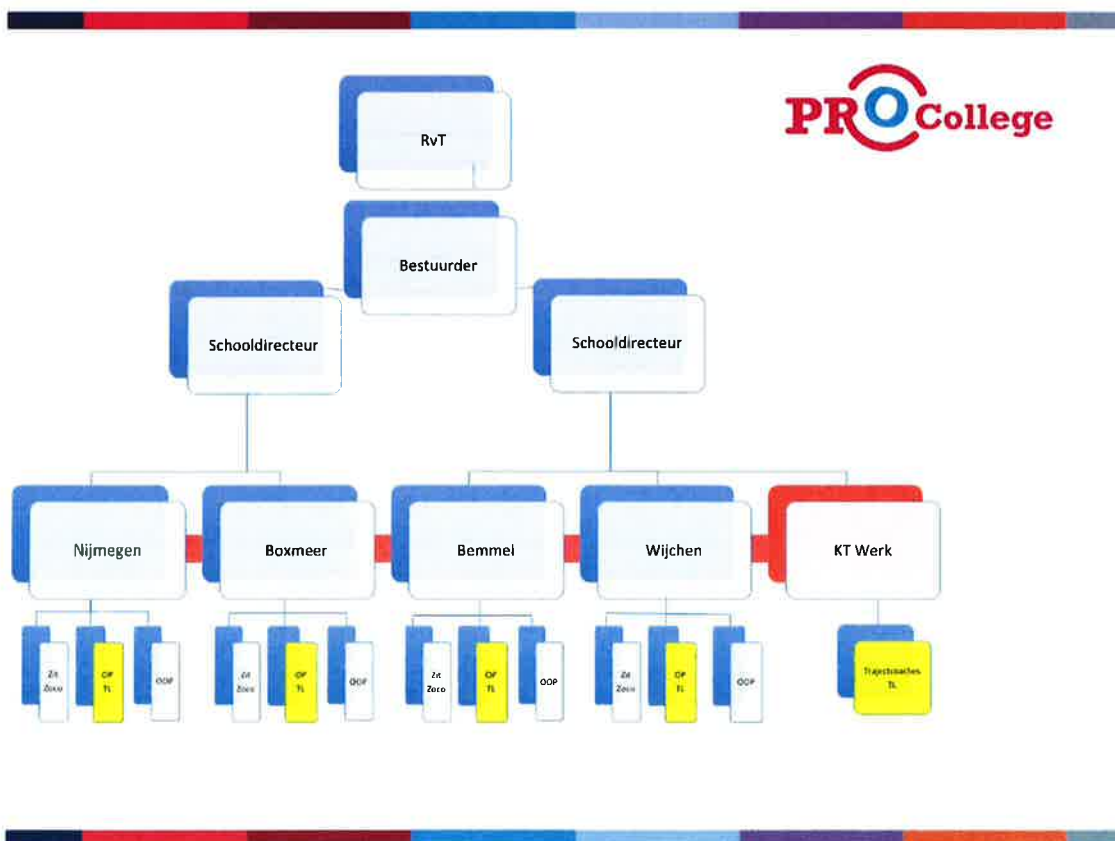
PRO College

RvT

Bestuurder

Schooldirecteur

Schooldirecteur

Nijmegen

Boxmeer

Bemmel

Wijchen

KT Werk

Zit Zoco

OP TL

OOP

Zit Zoco

OP TL

OOP

Zit Zoco

OP TL

OOP

Zit Zoco

OP TL

OOP

Trajectcoaches TL